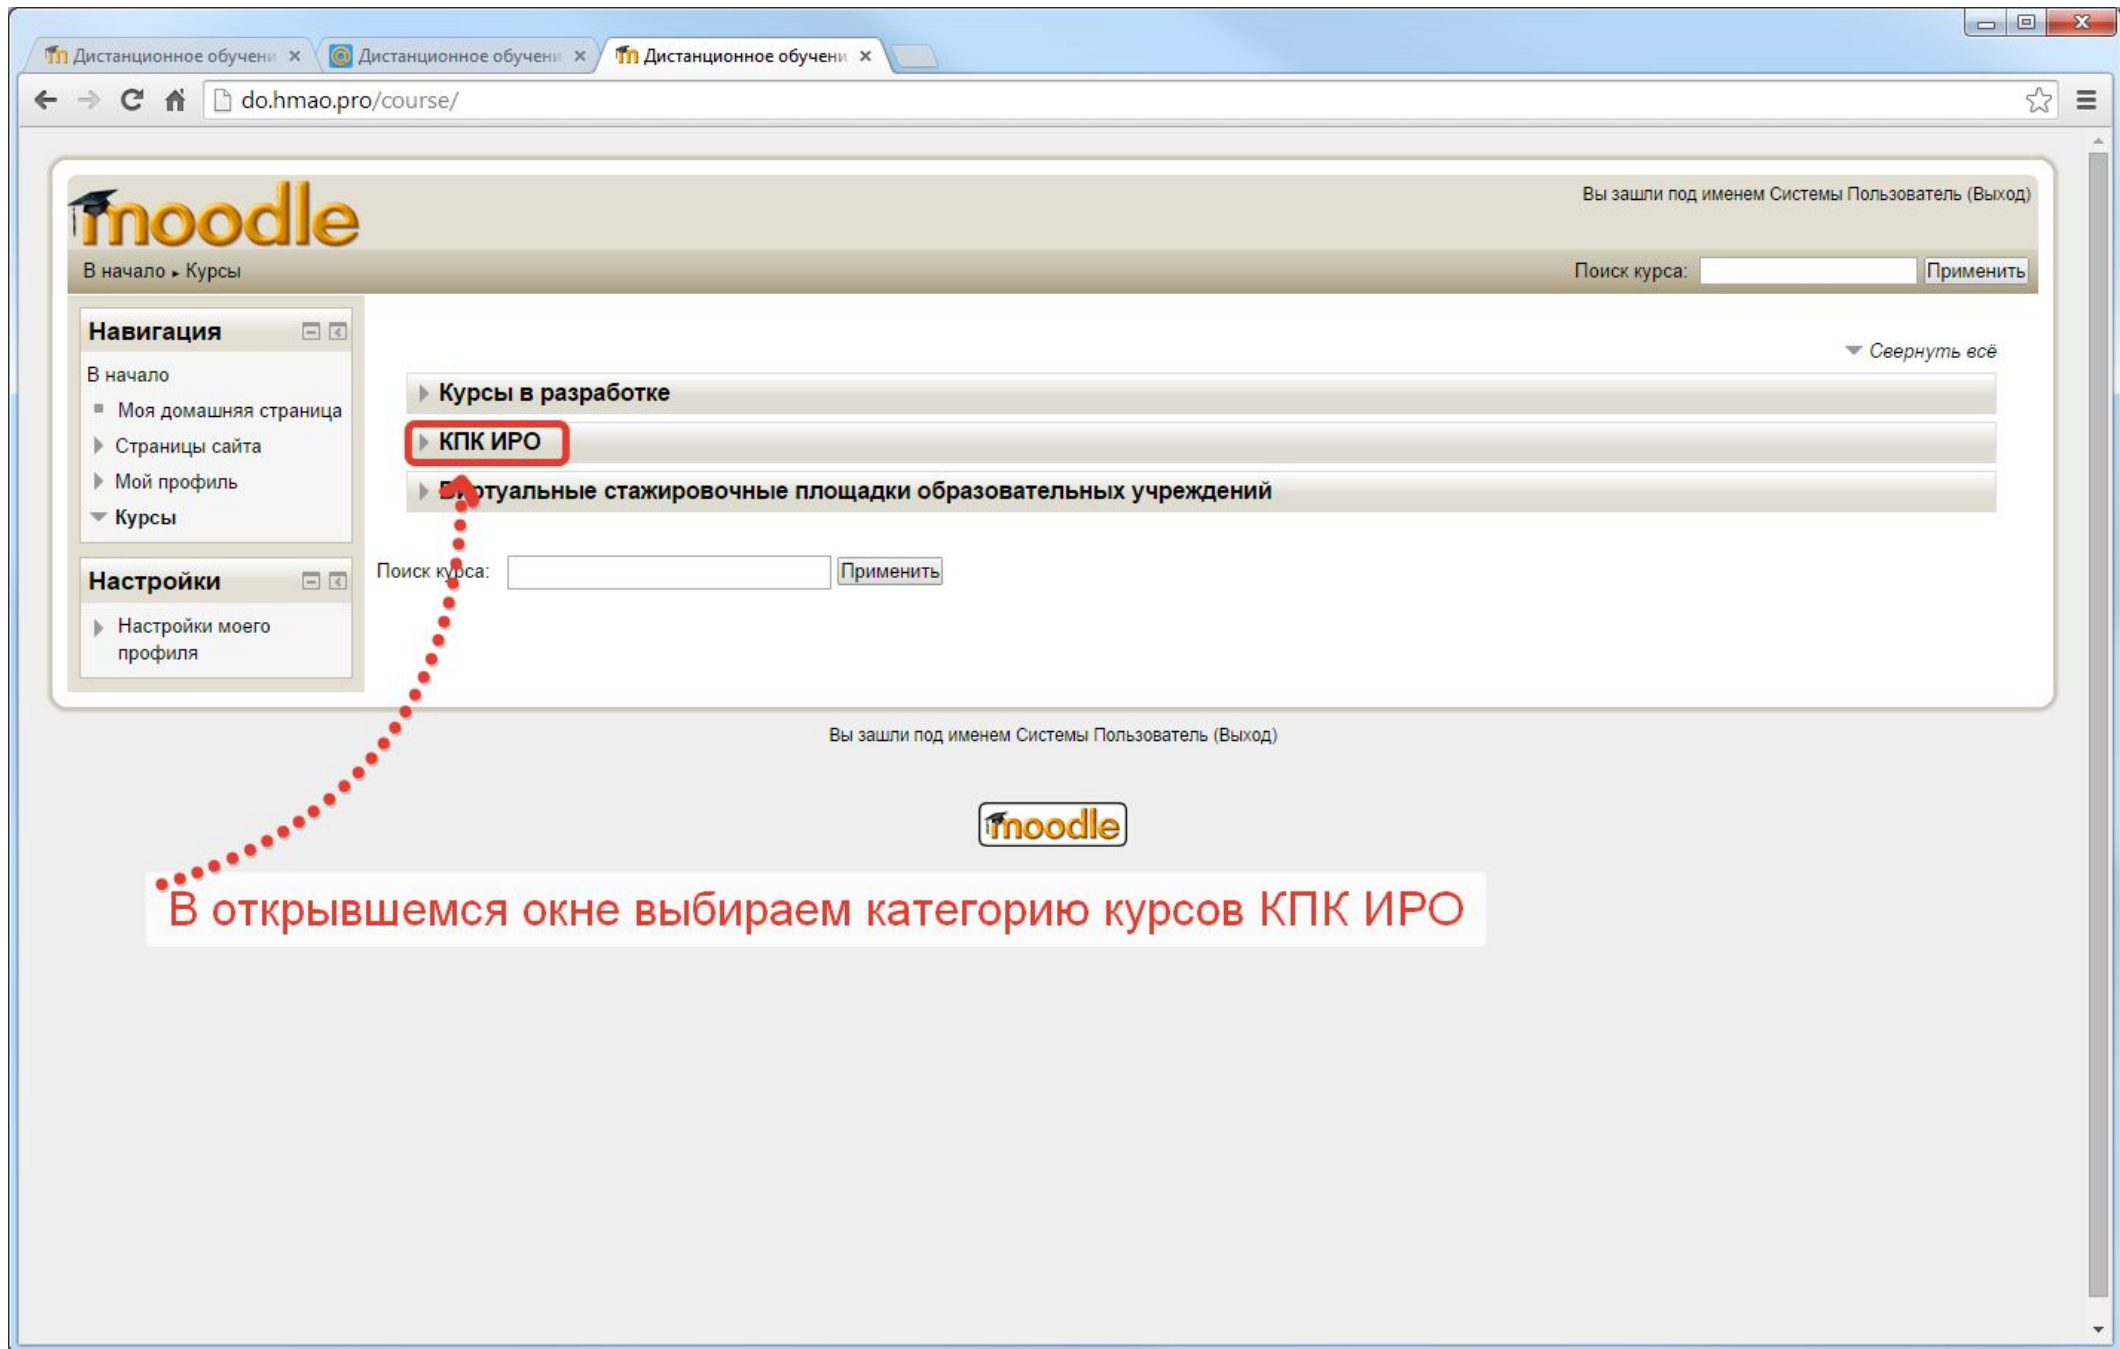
Дистанционное обучени ×
Дистанционное обучени ×
Дистанционное обучени ×

do.hmao.pro/course/

moodle

Вы зашли под именем Системы Пользователь (Выход)

В начало ▸ Курсы

Поиск курса: Применить

Навигация

В начало
Моя домашняя страница
Страницы сайта
Мой профиль
Курсы

Настройки

Настройки моего профиля

Свернуть всё

Курсы в разработке

КПК ИРО

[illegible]туальные стажировочные площадки образовательных учреждений

Поиск к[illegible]са: Применить

Вы зашли под именем Системы Пользователь (Выход)

moodle

В открывшемся окне выбираем категорию курсов КПК ИРО